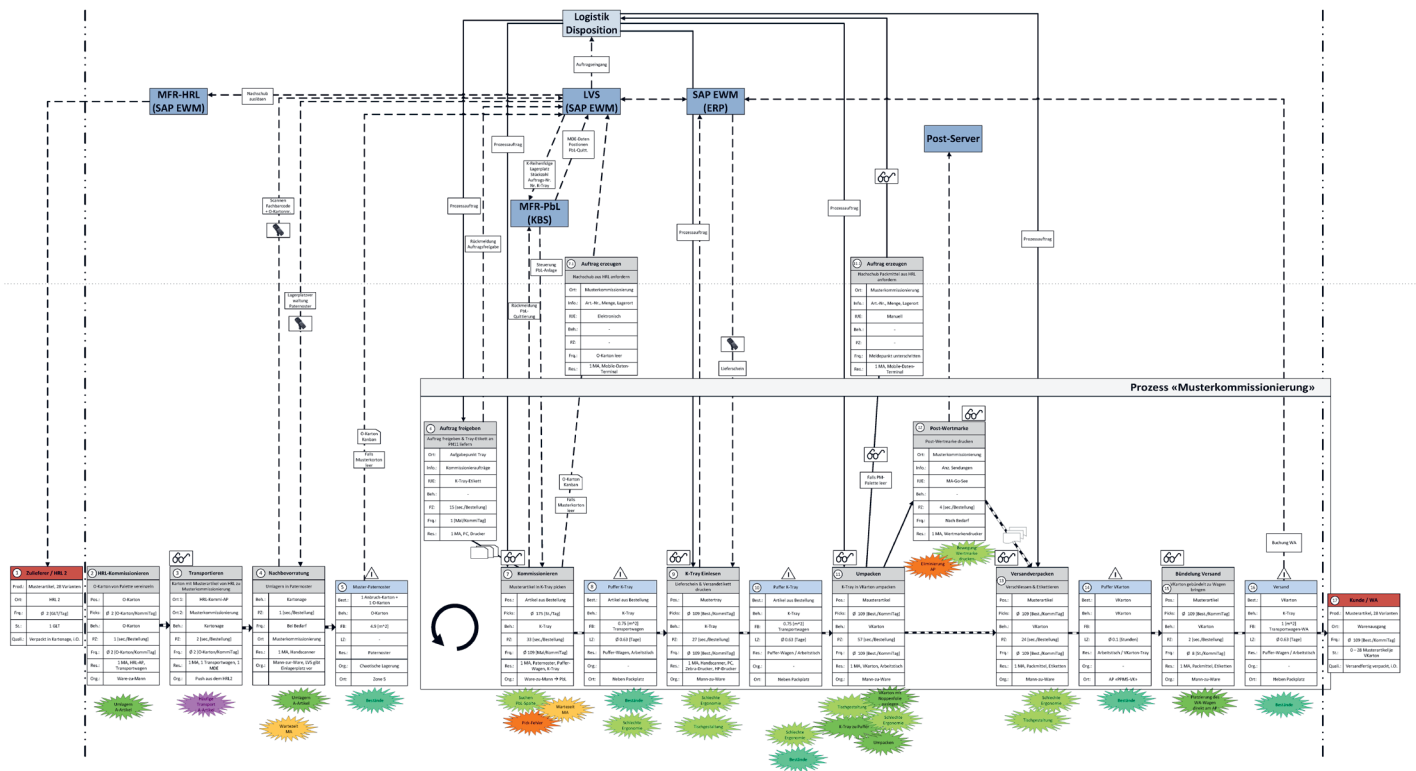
Logistik Disposition

Auftragseingang

MFR-HRL (SAP EWM)

Nachschub auslösen

LVS (SAP EWM)

SAP EWM (ERP)

Post-Server

MFR-PbL (KBS)

Prozessauftrag

Prozessauftrag

Prozessauftrag

Prozessauftrag

Prozessauftrag

Prozessauftrag

Rückmeldung Auftragsfreigabe

Steuerung PbL-Anlage

Rückmeldung PbL-Quittierung

MDE-Daten Positionen PbL-Quitt.

Lieferschein

Scannen Fachbarcode + O-Kartons

Lagerplatzer auflung Paternoster

O-Karton Kanban

Falls Musterkarton leer

O-Karton Kanban

Falls Musterkarton leer

Falls PbB Palette leer

Buchung WA

Prozess «Musterkommissionierung»

Auftrag erzeugen
Nachschub aus HRL anfordern

| | |
|---|---|
| Ort: | Musterkommissionierung |
| Info.: | Art.-Nr., Menge, Lagerort |
| IDE: | Elektronisch |
| Beh.: | - |
| PZ: | - |
| Frq.: | O-Karton leer |
| Res.: | 1 MA, Mobile-Daten-Terminal |

Auftrag erzeugen
Nachschub Packmittel aus HRL anfordern

| | |
|---|---|
| Ort: | Musterkommissionierung |
| Info.: | Art.-Nr., Menge, Lagerort |
| IDE: | Manuell |
| Beh.: | - |
| PZ: | - |
| Frq.: | Meldepunkt unterschritten |
| Res.: | 1 MA, Mobile-Daten-Terminal |

Auftrag freigeben
Auftrag freigeben & Tray-Etikett an PRL1 liefern

| | |
|---|---|
| Ort: | Aufgabepunkt Tray |
| Info.: | Kommissionieraufträge |
| IDE: | K-Tray-Etikett |
| Beh.: | - |
| PZ: | 15 [sec./Bestellung] |
| Frq.: | 1 [Mal/KommiTag] |
| Res.: | 1 MA, PC, Drucker |

Post-Wertmarke
Post-Wertmarke drucken

| | |
|---|---|
| Ort: | Musterkommissionierung |
| Info.: | Anz. Sendungen |
| IDE: | MA-Go-See |
| Beh.: | - |
| PZ: | 4 [sec./Bestellung] |
| Frq.: | Nach Bedarf |
| Res.: | 1 MA, Wertmarkendrucker |

Zulieferer / HRL 2

| | |
|---|---|
| Prod.: | Musterartikel, 28 Varianten |
| Ort: | HRL 2 |
| Frq.: | Ø 3 [Mal/Tag] |
| St.: | 1 GET |
| Quali.: | Verpackt in Kartonage, i.O. |

HRL-Kommissionieren

| | |
|---|---|
| Pos.: | O-Karton |
| Picks: | Ø 2 [O-Karton/KommiTag] |
| Beh.: | O-Karton |
| PZ: | 1 [sec./Bestellung] |
| Frq.: | Ø 2 [O-Karton/KommiTag] |
| Res.: | 1 MA, HRL-AP, Transportwagen |
| Org.: | Ware-zu-Mann |

Transportieren

| | |
|---|---|
| Ort 1: | HRL-Karton-AP |
| Ort 2: | Musterkommissionierung |
| Beh.: | Kartonage |
| PZ: | 2 [sec./Bestellung] |
| Frq.: | Ø 2 [O-Karton/KommiTag] |
| Res.: | 1 MA, 1 Transportwagen, 1 MDE |
| Org.: | Push aus dem HRL |

Nachbevorratung
Umlagern in Paternoster

| | |
|---|---|
| Beh.: | Kartonage |
| PZ: | 1 [sec./Bestellung] |
| Frq.: | Bei Bedarf |
| Ort: | Musterkommissionierung |
| Res.: | 1 MA, Handscanner |
| Org.: | Mann-zur-Ware, LVS gibt Einlagerplatz vor |

Muster-Paternoster

| | |
|---|---|
| Best.: | 1 Anbruch-Karton + 1 O-Karton |
| Beh.: | O-Karton |
| FB: | 4.9 [m^2] |
| LZ: | - |
| Res.: | Paternoster |
| Org.: | Chaotische Lagerung |
| Ort: | Zone 5 |

Kommissionieren
Musterartikel in K-Tray picken

| | |
|---|---|
| Picks: | Ø 175 [St./Tag] |
| Beh.: | K-Tray |
| PZ: | 33 [sec./Bestellung] |
| Frq.: | Ø 109 [Mal/KommiTag] |
| Res.: | 1 MA, Paternoster, Puffer-Wagen, K-Tray |
| Org.: | Ware-zu-Mann → PbL |

Puffer K-Tray

| | |
|---|---|
| Best.: | Artikel aus Bestellung |
| Beh.: | K-Tray |
| FB: | 0.75 [m^2] Transportwagen |
| LZ: | Ø 0.63 [Tage] |
| Res.: | Puffer-Wagen, Arbeitstisch |
| Org.: | - |
| Ort: | Neben Packplatz |

K-Tray Einlesen
Lieferschein & Versandetikett drucken

| | |
|---|---|
| Pos.: | Mustertray |
| Picks: | Ø 109 [Best./KommiTag] |
| Beh.: | K-Tray |
| PZ: | 27 [sec./Bestellung] |
| Frq.: | Ø 109 [Best./KommiTag] |
| Res.: | 1 MA, Handscanner, PC, Zebra-Drucker, HP-Drucker |
| Org.: | Mann-zu-Ware |

Puffer K-Tray

| | |
|---|---|
| Best.: | Artikel aus Bestellung |
| Beh.: | K-Tray |
| FB: | 0.75 [m^2] Transportwagen |
| LZ: | Ø 0.63 [Tage] |
| Res.: | Puffer-Wagen / Arbeitstisch |
| Org.: | - |
| Ort: | Neben Packplatz |

Umpacken
K-Tray in VKarton umpacken

| | |
|---|---|
| Pos.: | Musterartikel |
| Picks: | Ø 109 [Best./KommiTag] |
| Beh.: | VKarton |
| PZ: | 57 [sec./Bestellung] |
| Frq.: | Ø 109 [Best./KommiTag] |
| Res.: | 1 MA, VKarton, Arbeitstisch |
| Org.: | Mann-zu-Ware |

Versandverpacken
Verschliessen & Etikettieren

| | |
|---|---|
| Pos.: | Musterartikel |
| Picks: | Ø 109 [Best./KommiTag] |
| Beh.: | VKarton |
| PZ: | 24 [sec./Bestellung] |
| Frq.: | Ø 109 [Best./KommiTag] |
| Res.: | 1 MA, Packmittel, Etiketten |
| Org.: | Mann-zu-Ware |

Puffer VKarton

| | |
|---|---|
| Best.: | VKarton |
| FB: | - |
| LZ: | Ø 0.1 [Stunden] |
| Res.: | Arbeitstisch / VKarton-Tray |
| Org.: | - |
| Ort: | AP «PRMS-VA» |

Bündelung Versand
VKarton gebündelt zu Wagen bringen

| | |
|---|---|
| Pos.: | Musterartikel |
| Picks: | Ø 109 [Best./KommiTag] |
| Beh.: | VKarton |
| PZ: | 2 [sec./Bestellung] |
| Frq.: | Ø 8 [St./KommiTag] |
| Res.: | 1 MA, Packmittel, Etiketten |
| Org.: | Mann-zu-Ware |

Versand

| | |
|---|---|
| Best.: | VKarton |
| Beh.: | K-Tray |
| FB: | 1 [m^2] Transportwagen WA |
| LZ: | Ø 0.63 [Tage] |
| Res.: | Puffer-Wagen / Arbeitstisch |
| Org.: | - |
| Ort: | Neben Packplatz |

Kunde / WA

| | |
|---|---|
| Prod.: | Musterartikel, 28 Varianten |
| Ort: | Warenausgang |
| Frq.: | Ø 109 [Best./KommiTag] |
| St.: | 0 – 28 Musterartikel je VKarton |
| Quali.: | Versandfertig verpackt, i.O. |

Umlagern A-Artikel

Transport A-Artikel

Umlagern A-Artikel

Wartezeit MA

Bestände

Suchen PbL-Anzeige

Wartezeit MA

PbL-Fehler

Bestände

Schlechte Ergonomie

Schlechte Ergonomie

Tischgestaltung

Eliminierung AP

Bewegung Wertmarke drucken

Schlechte Ergonomie

Tischgestaltung

Bestände

Platzierung des WA-Wagen direkt am AP

Bestände

Tischgestaltung

Bewegung Ausgangsstelle

Schlechte Ergonomie

K-Tray zu Puffer

Umpacken

Schlechte Ergonomie

Bestände